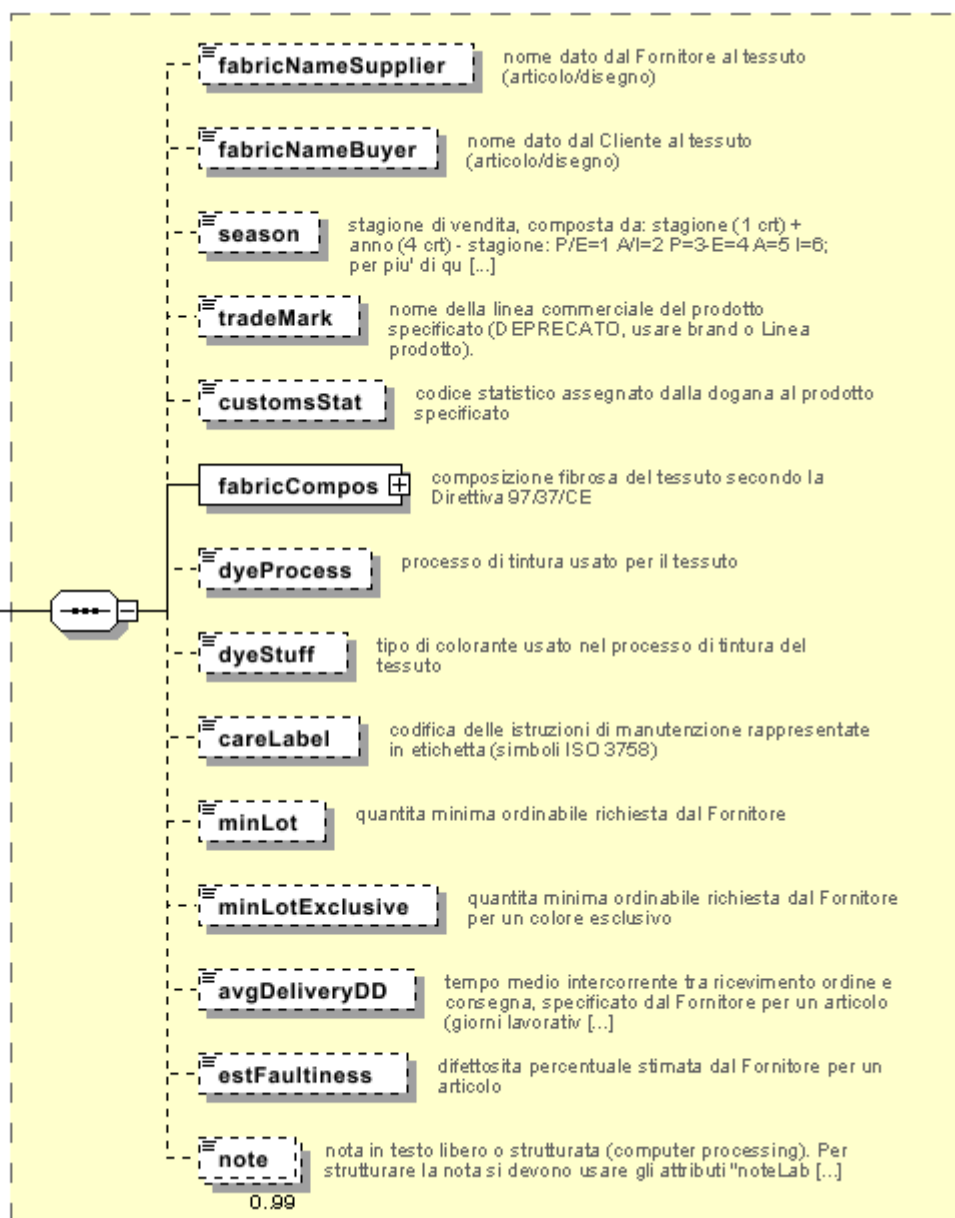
fabricNameSupplier
nome dato dal Fornitore al tessuto (articolo/disegno)

fabricNameBuyer
nome dato dal Cliente al tessuto (articolo/disegno)

season
stagione di vendita, composta da: stagione (1 crt) + anno (4 crt) - stagione: P/E=1 A/I=2 P=3 E=4 A=5 I=6; per piu' di qu [...]

tradeMark
nome della linea commerciale del prodotto specificato (DEPRECATO, usare brand o Linea prodotto).

customsStat
codice statistico assegnato dalla dogana al prodotto specificato

fabricCompos
composizione fibrosa del tessuto secondo la Direttiva 97/37/CE

dyeProcess
processo di tintura usato per il tessuto

dyeStuff
tipo di colorante usato nel processo di tintura del tessuto

careLabel
codifica delle istruzioni di manutenzione rappresentate in etichetta (simboli ISO 3758)

minLot
quantita minima ordinabile richiesta dal Fornitore

minLotExclusive
quantita minima ordinabile richiesta dal Fornitore per un colore esclusivo

avgDeliveryDD
tempo medio intercorrente tra ricevimento ordine e consegna, specificato dal Fornitore per un articolo (giorni lavorativ [...]

estFaultiness
difettosita percentuale stimata dal Fornitore per un articolo

note
nota in testo libero o strutturata (computer processing). Per strutturare la nota si devono usare gli attributi "noteLab [...]
0..99